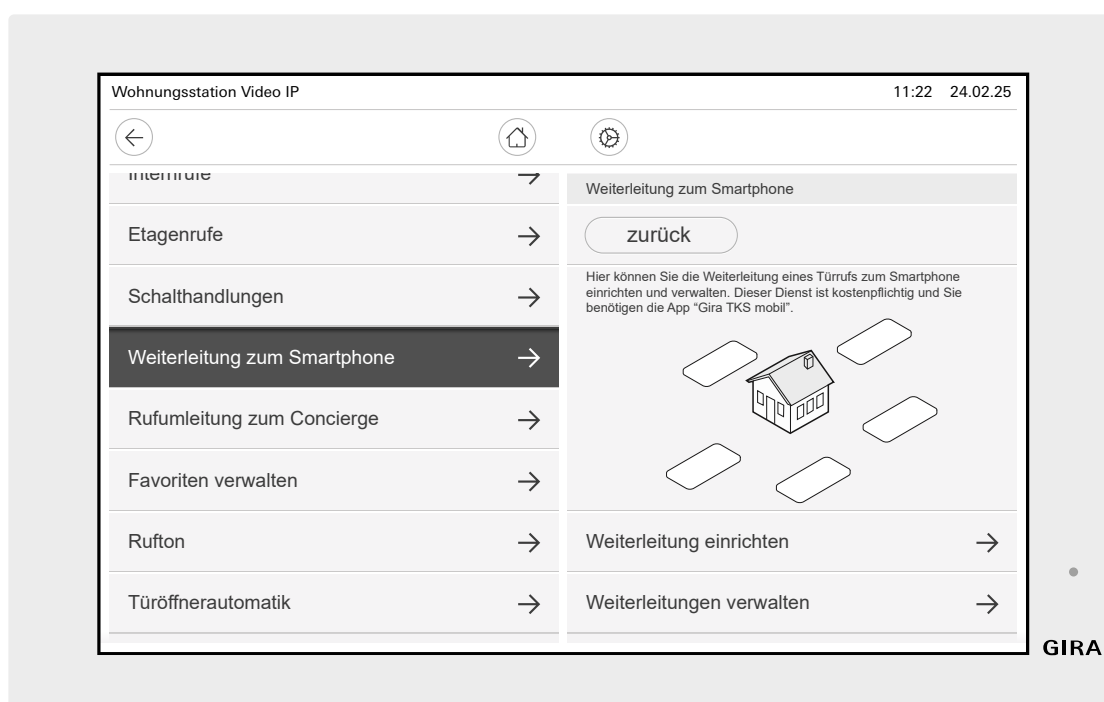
Wohnungsstation Video IP

11:22 24.02.25

Internrufe →

Etagenrufe →

Schalthandlungen →

Weiterleitung zum Smartphone →

Rufumleitung zum Concierge →

Favoriten verwalten →

Rufton →

Türöffnerautomatik →

Weiterleitung zum Smartphone

zurück

Hier können Sie die Weiterleitung eines Türrufs zum Smartphone einrichten und verwalten. Dieser Dienst ist kostenpflichtig und Sie benötigen die App "Gira TKS mobil".

Weiterleitung einrichten →

Weiterleitungen verwalten →

GIRA